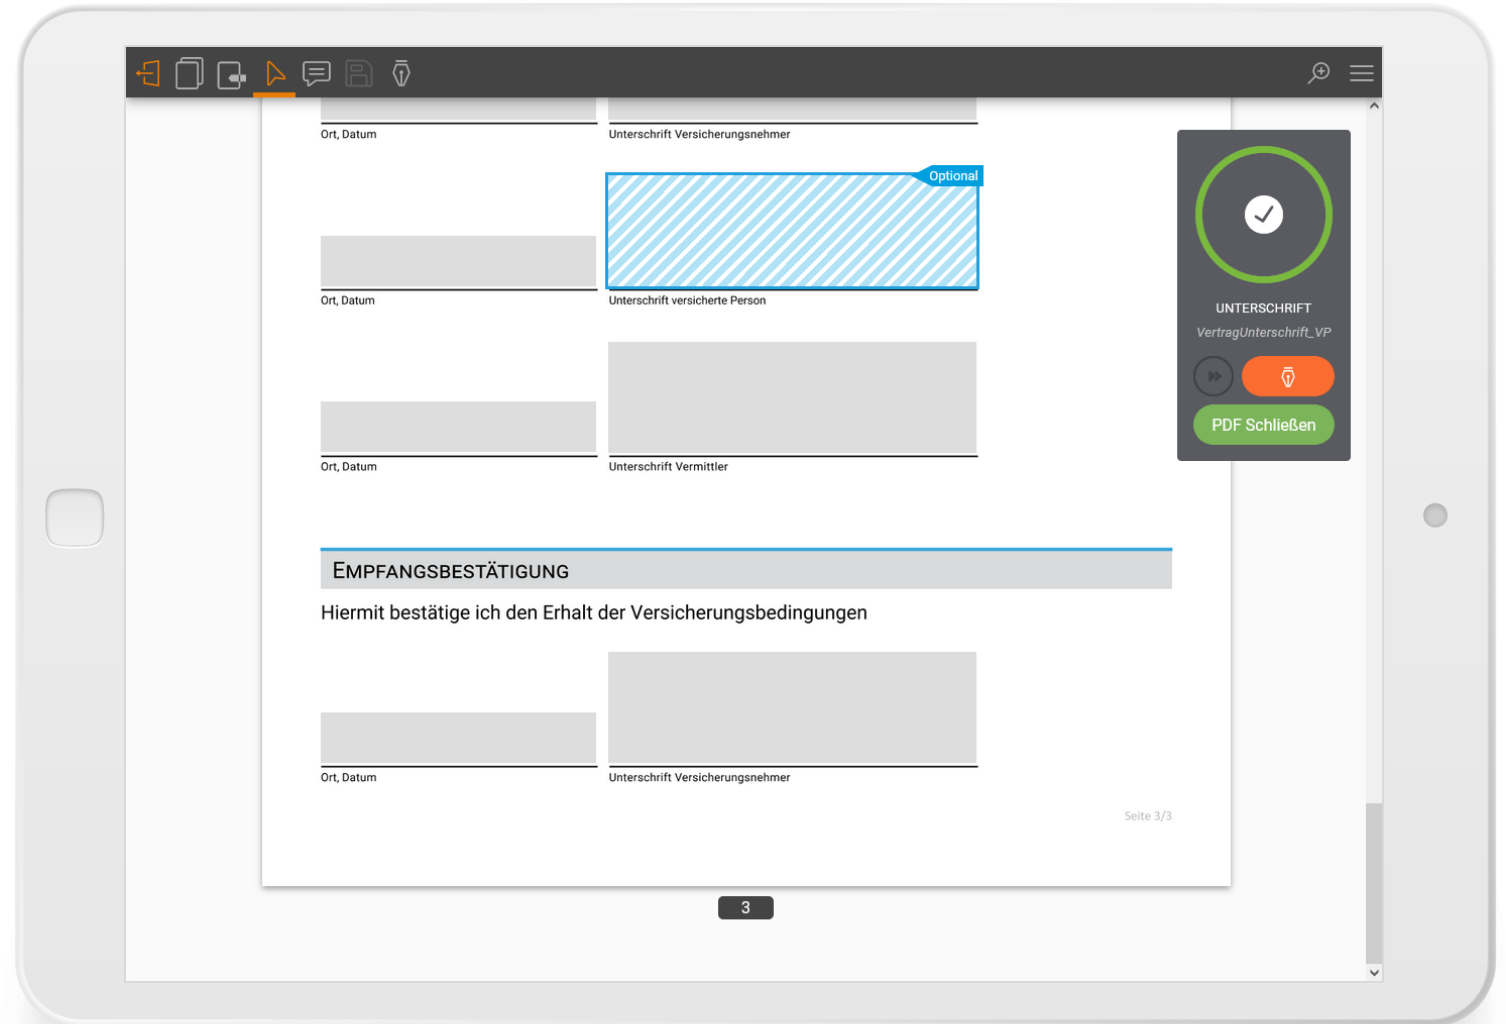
Ort, Datum

Unterschrift Versicherungsnehmer

Optional

Ort, Datum

Unterschrift versicherte Person

Ort, Datum

Unterschrift Vermittler

EMPFANGSBESTÄTIGUNG

Hiermit bestätige ich den Erhalt der Versicherungsbedingungen

Ort, Datum

Unterschrift Versicherungsnehmer

Seite 3/3

3

UNTERSCHRIFT

VertragUnterschrift_VP

PDF Schließen